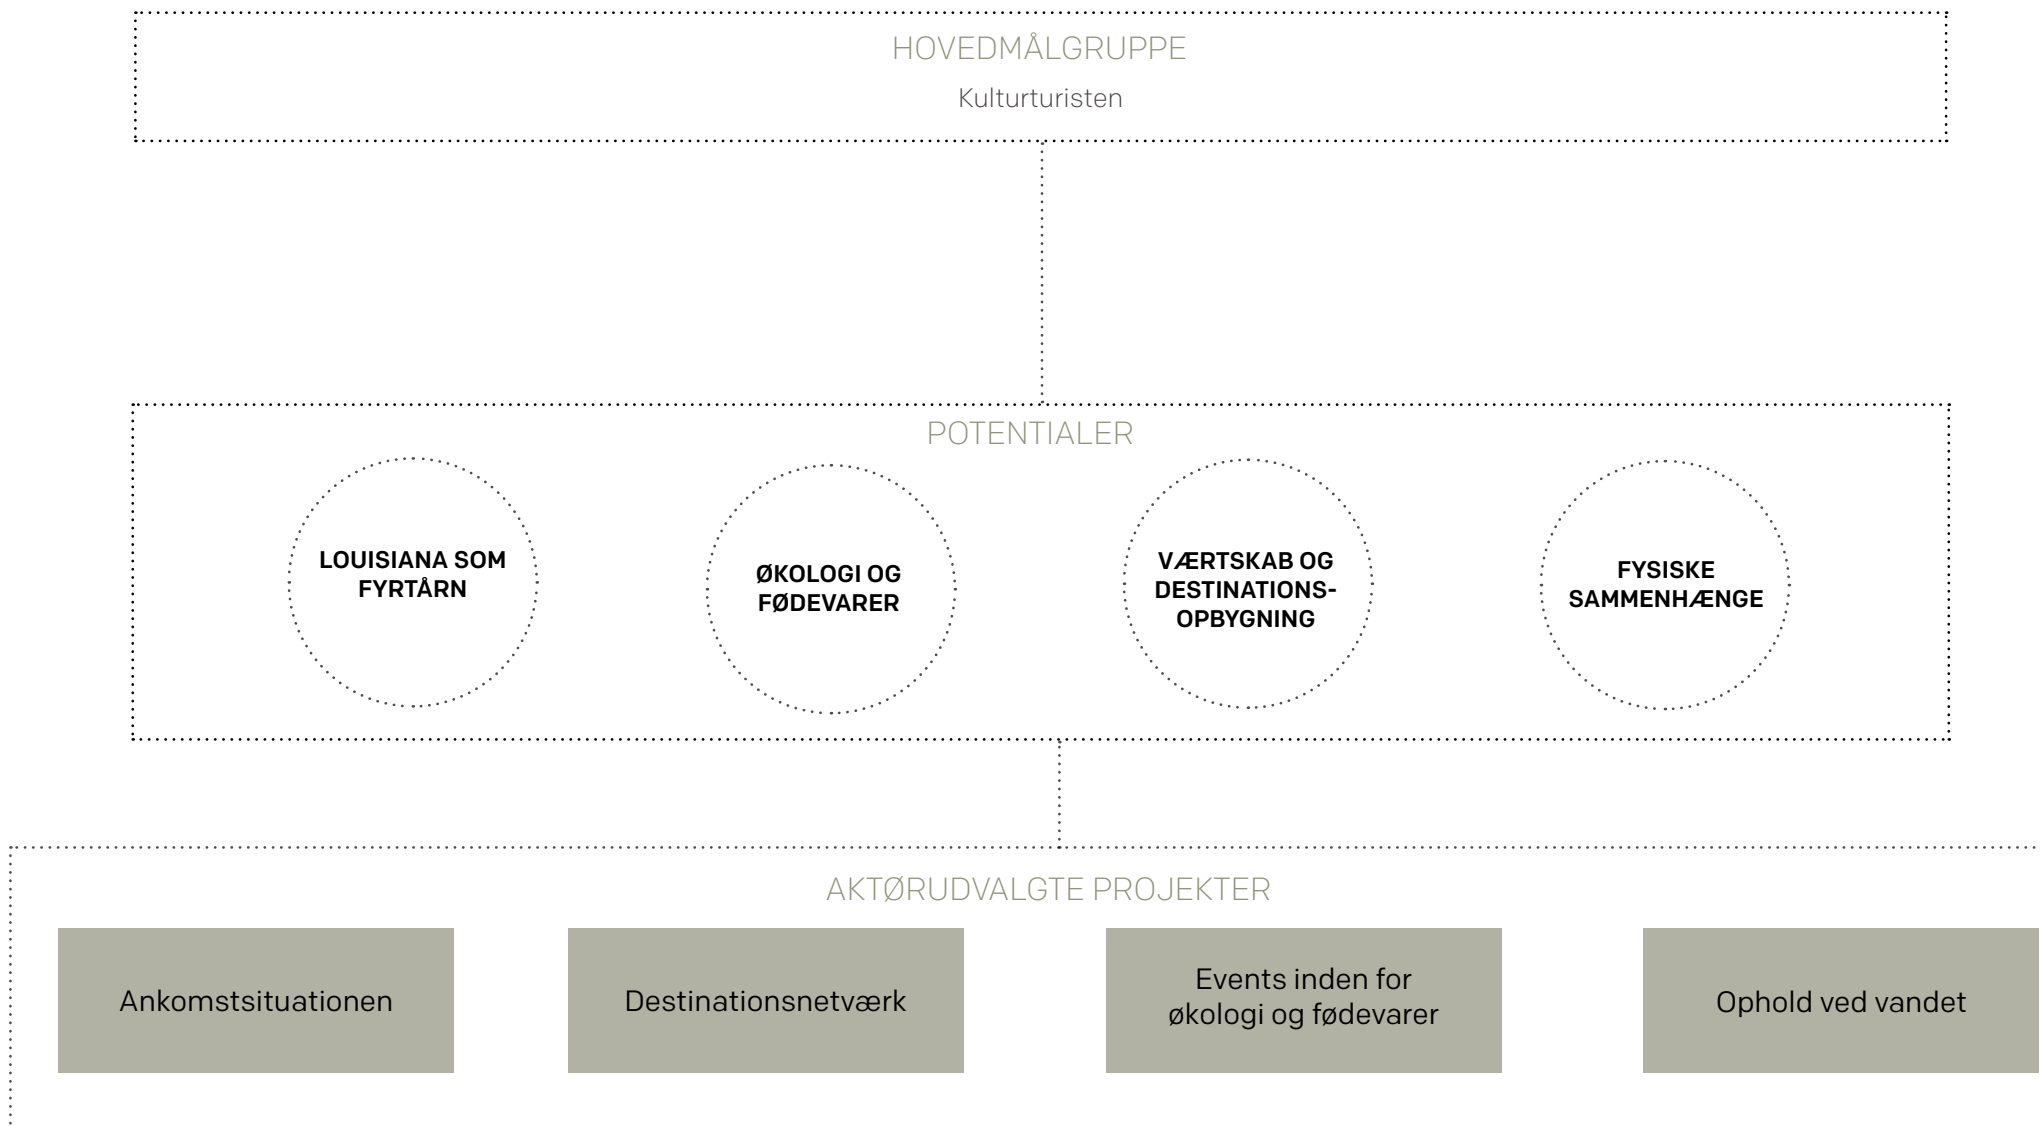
HOVEDMÅLGRUPPE

Kulturturisten

POTENTIALER

LOUISIANA SOM FYRTÅRN

ØKOLOGI OG FØDEVARER

VÆRTSKAB OG DESTINATIONS-OPBYGNING

FYSISKE SAMMENHÆNGE

AKTØRUDVALGTE PROJEKTER

Ankomstsituationen

Destinationsnetværk

Events inden for økologi og fødevarer

Ophold ved vandet